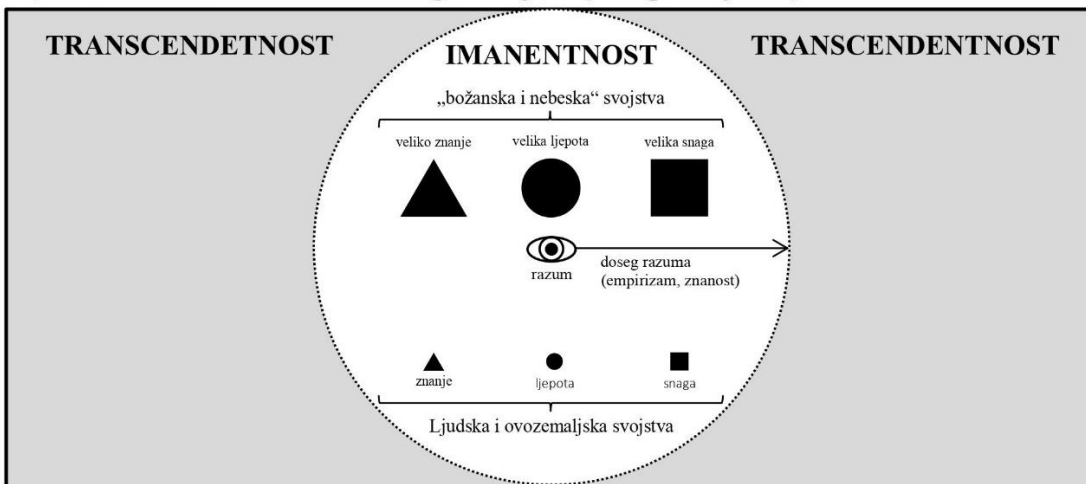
TRANSCENDETNOST

IMANENTNOST

TRANSCENDENTNOST

„božanska i nebeska“ svojstva

veliko znanje

velika ljepota

velika snaga

razum

doseg razuma (empirizam, znanost)

znanje

ljepota

snaga

Ljudska i ovozemaljska svojstva